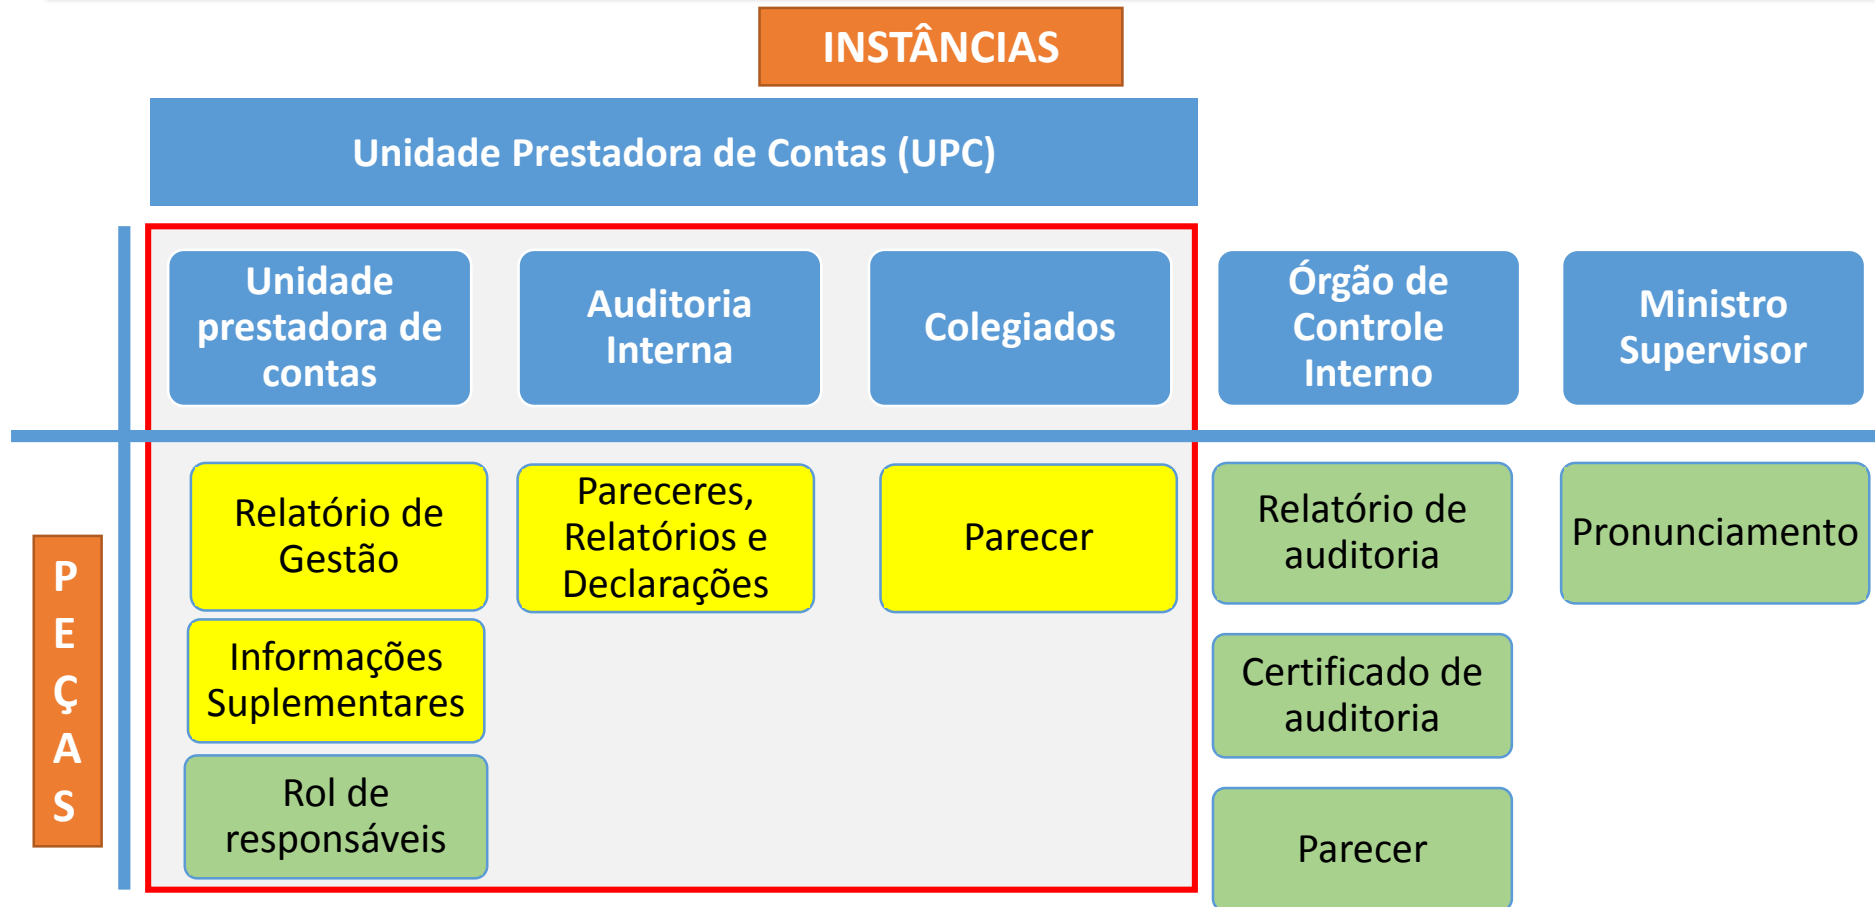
INSTÂNCIAS

Unidade Prestadora de Contas (UPC)

Unidade prestadora de contas

Auditoria Interna

Colegiados

Órgão de Controle Interno

Ministro Supervisor

PEÇAS

Relatório de Gestão

Pareceres, Relatórios e Declarações

Parecer

Relatório de auditoria

Pronunciamento

Informações Suplementares

Certificado de auditoria

Rol de responsáveis

Parecer